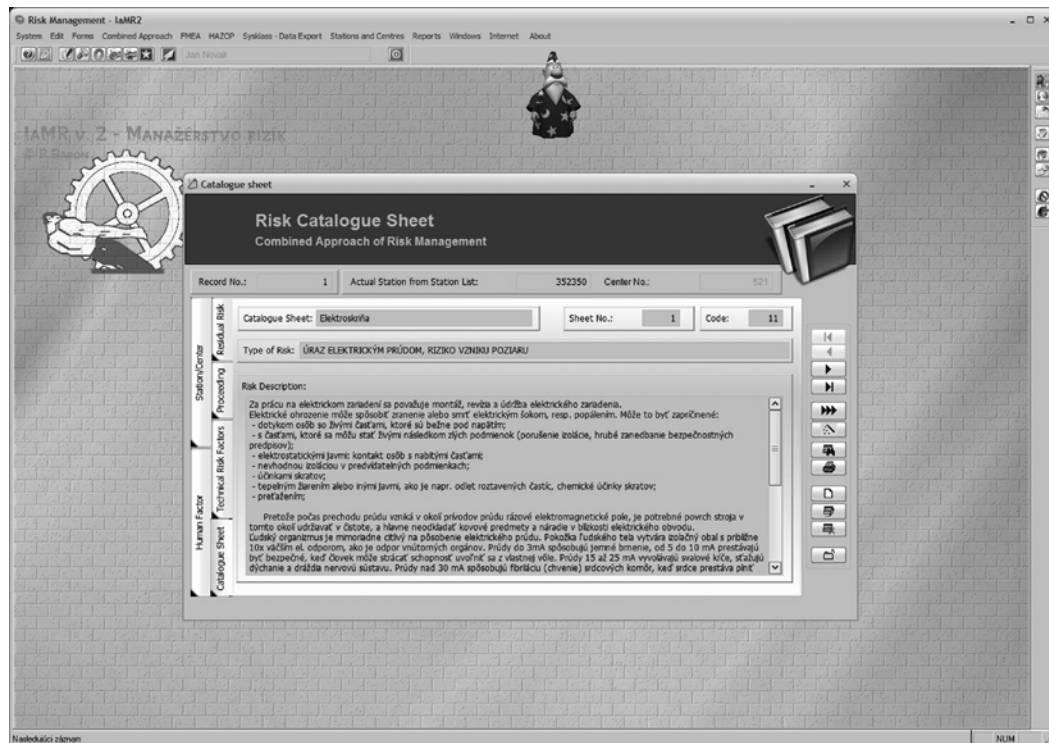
Risk Management - IaMR2

System Edit Forms Combined Approach PMEA HAZOP Sysklass - Data Export Stations and Centres Reports Windows Internet About

Jan Novak

IAMR v. 2 - Manažérstvo rizík

Catalogue sheet

Risk Catalogue Sheet
Combined Approach of Risk Management

Record No.: 1 Actual Station from Station List: 352350 Center No.: 521

Residual Risk
Proceeding
Station/Center
Technical Risk Factors
Human Factor
Catalogue Sheet

Catalogue Sheet: Elektroskriňa Sheet No.: 1 Code: 11

Type of Risk: ÚRAZ ELEKTRICKÝM PRÚDOM, RIZIKO VZNIKU POZIARU

Risk Description:

Za prácu na elektrickom zariadení sa považuje montáž, revízia a údržba elektrického zariadenia.
Elektrické ohrozenie môže spôsobiť zranenie alebo smrť elektrickým šokom, resp. popálením. Môže to byť zapríčinené:
- dotykom osôb so živými časťami, ktoré sú bežne pod napätím;
- s časťami, ktoré sa môžu stať živými následkom zlých podmienok (porušenie izolácie, hrubé zanedbanie bezpečnostných predpisov);
- elektrostatickými javmi: kontakt osôb s nabitými časťami;
- nevhodnou izoláciou v predvídateľných podmienkach;
- účinkami skratov;
- tepelným žiarením alebo inými javmi, ako je napr. odlet roztavených častíc, chemické účinky skratov;
- preťažením;

Pretože počas prechodu prúdu vzniká v okolí prívodov prúdu rázové elektromagnetické pole, je potrebné povrch stroja v tomto okolí udržiavať v čistote, a hlavne neodkladať kovové predmety a náradie v blízkosti elektrického obvodu.
Ľudský organizmus je mimoriadne citlivý na pôsobenie elektrického prúdu. Pokožka ľudského tela vytvára izolačný obal s približne 10x väčším el. odporom, ako je odpor vnútorných orgánov. Prúdy do 3mA spôsobujú jemné brnenie, od 5 do 10 mA prestávajú byť bezpečné, keď človek môže strácať schopnosť uvoľniť sa z vlastnej vôle. Prúdy 15 až 25 mA vyvolávajú svalové kŕče, sťažujú dýchanie a dráždia nervovú sústavu. Prúdy nad 30 mA spôsobujú fibriláciu (chvenie) srdcových komôr, keď srdce prestáva piniť

Nasledujúci záznam

NUM